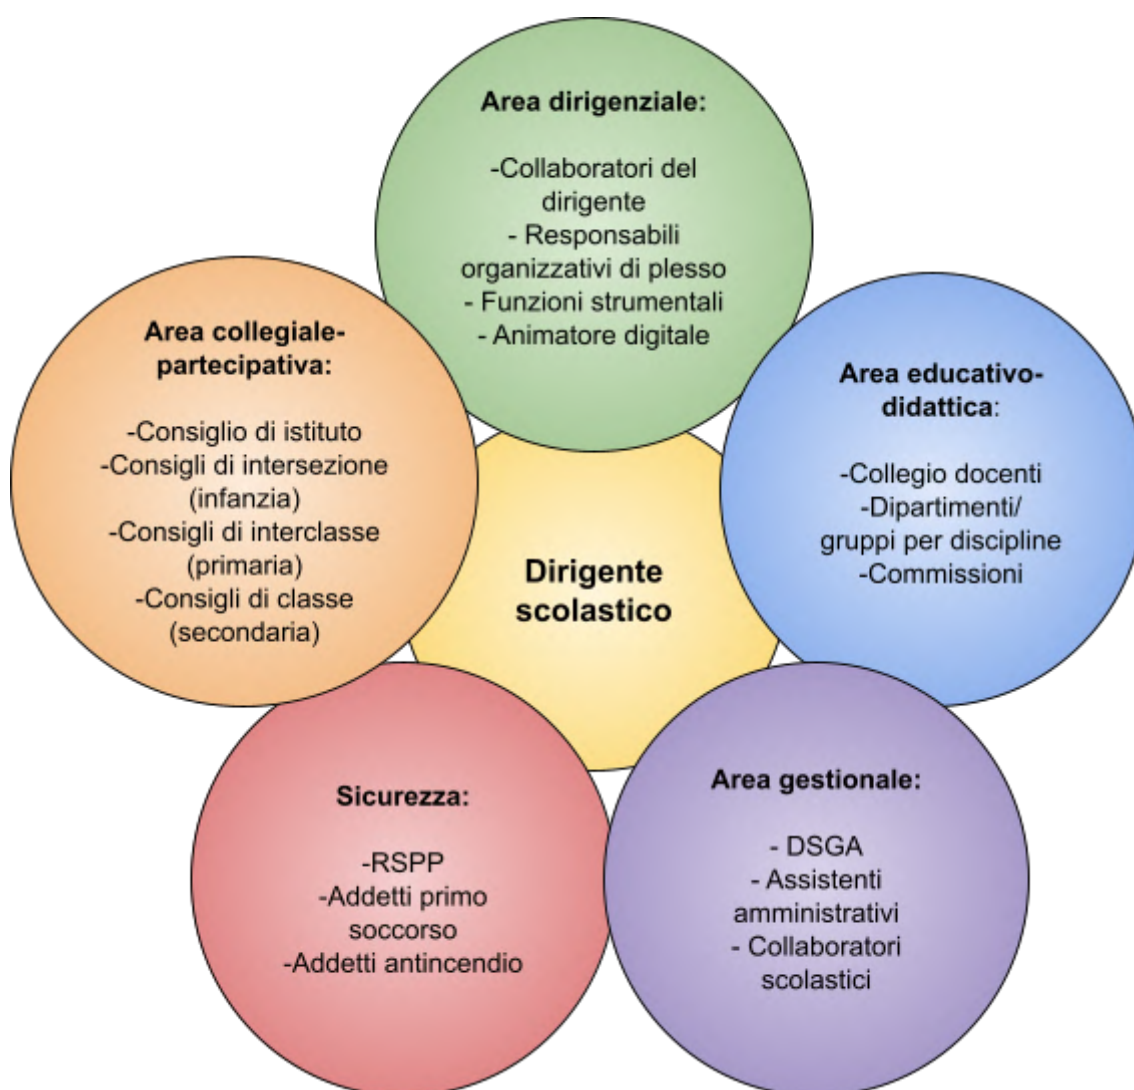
Area dirigenziale:

-Collaboratori del dirigente
- Responsabili organizzativi di plesso
- Funzioni strumentali
- Animatore digitale

Area collegiale-partecipativa:

-Consiglio di istituto
-Consigli di intersezione (infanzia)
-Consigli di interclasse (primaria)
-Consigli di classe (secondaria)

Dirigente scolastico

Area educativo-didattica:

-Collegio docenti
-Dipartimenti/ gruppi per discipline
-Commissioni

Sicurezza:

-RSPP
-Addetti primo soccorso
-Addetti antincendio

Area gestionale:

- DSGA
- Assistenti amministrativi
- Collaboratori scolastici